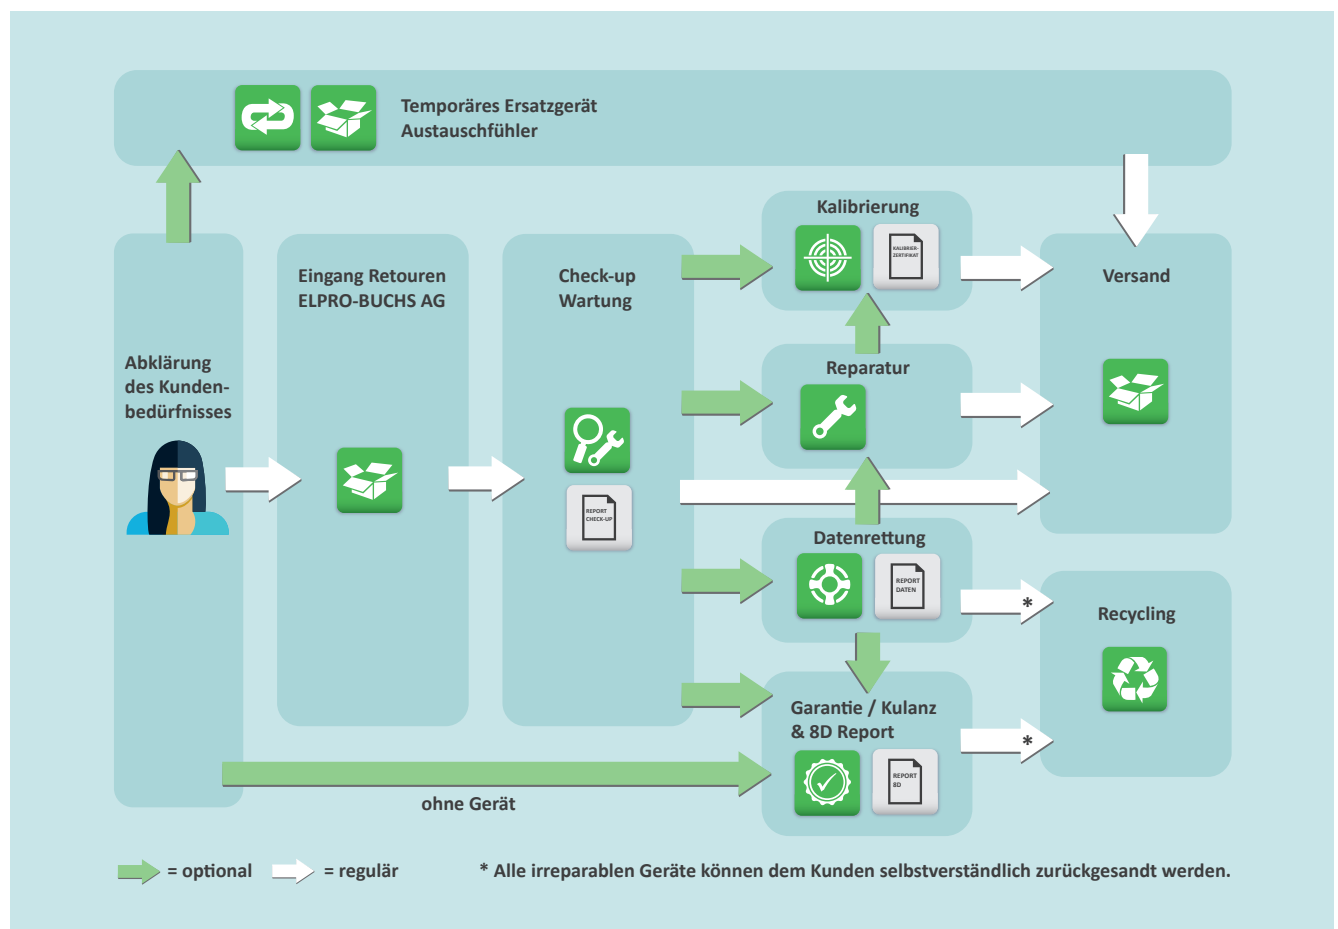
Temporäres Ersatzgerät
Austauschfühler

Abklärung des Kundenbedürfnisses

Eingang Retouren
ELPRO-BUCHS AG

Check-up
Wartung

REPORT CHECK-UP

Kalibrierung

KALIBRIER-ZERTIFIKAT

Reparatur

Datenrettung

REPORT DATEN

Garantie / Kulanz
& 8D Report

REPORT 8D

Versand

Recycling

*

*

ohne Gerät

= optional = regulär

* Alle irreparablen Geräte können dem Kunden selbstverständlich zurückgesandt werden.